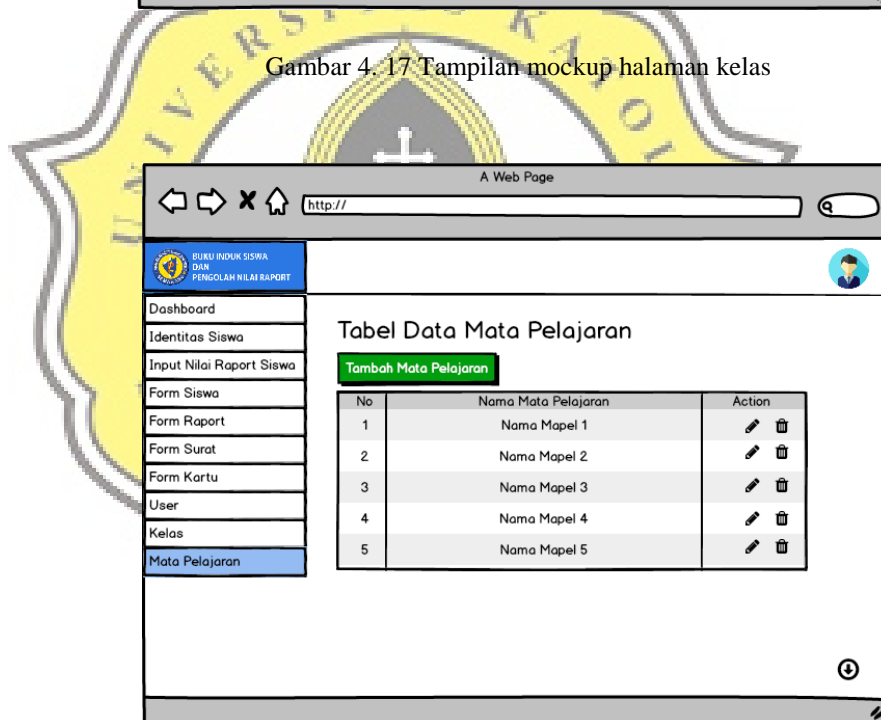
Gambar 4. 17 Tampilan mockup halaman kelas

A Web Page

http://

BUKU INDUK SISWA DAN PENGOLAH NILAI RAPORT

Dashboard
Identitas Siswa
Input Nilai Raport Siswa
Form Siswa
Form Raport
Form Surat
Form Kartu
User
Kelas
Mata Pelajaran

Tabel Data Mata Pelajaran

Tambah Mata Pelajaran

| No | Nama Mata Pelajaran | Action |
|---|---|---|
| 1 | Nama Mapel 1 | |
| 2 | Nama Mapel 2 | |
| 3 | Nama Mapel 3 | |
| 4 | Nama Mapel 4 | |
| 5 | Nama Mapel 5 | |